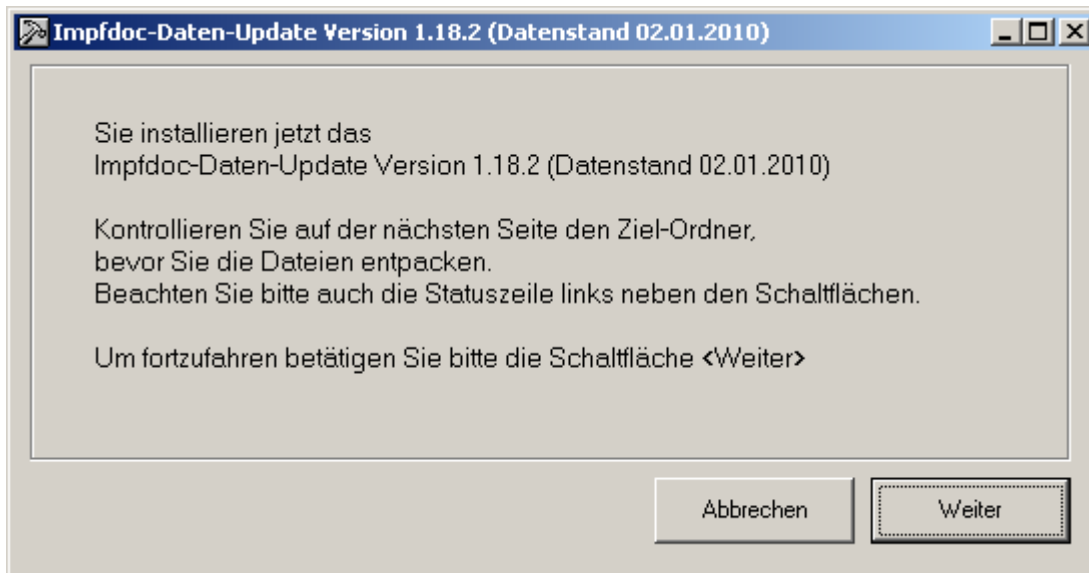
Impfdoc-Daten-Update Version 1.18.2 (Datenstand 02.01.2010)

Sie installieren jetzt das
Impfdoc-Daten-Update Version 1.18.2 (Datenstand 02.01.2010)

Kontrollieren Sie auf der nächsten Seite den Ziel-Ordner,
bevor Sie die Dateien entpacken.
Beachten Sie bitte auch die Statuszeile links neben den Schaltflächen.

Um fortzufahren betätigen Sie bitte die Schaltfläche <Weiter>

Abbrechen

Weiter